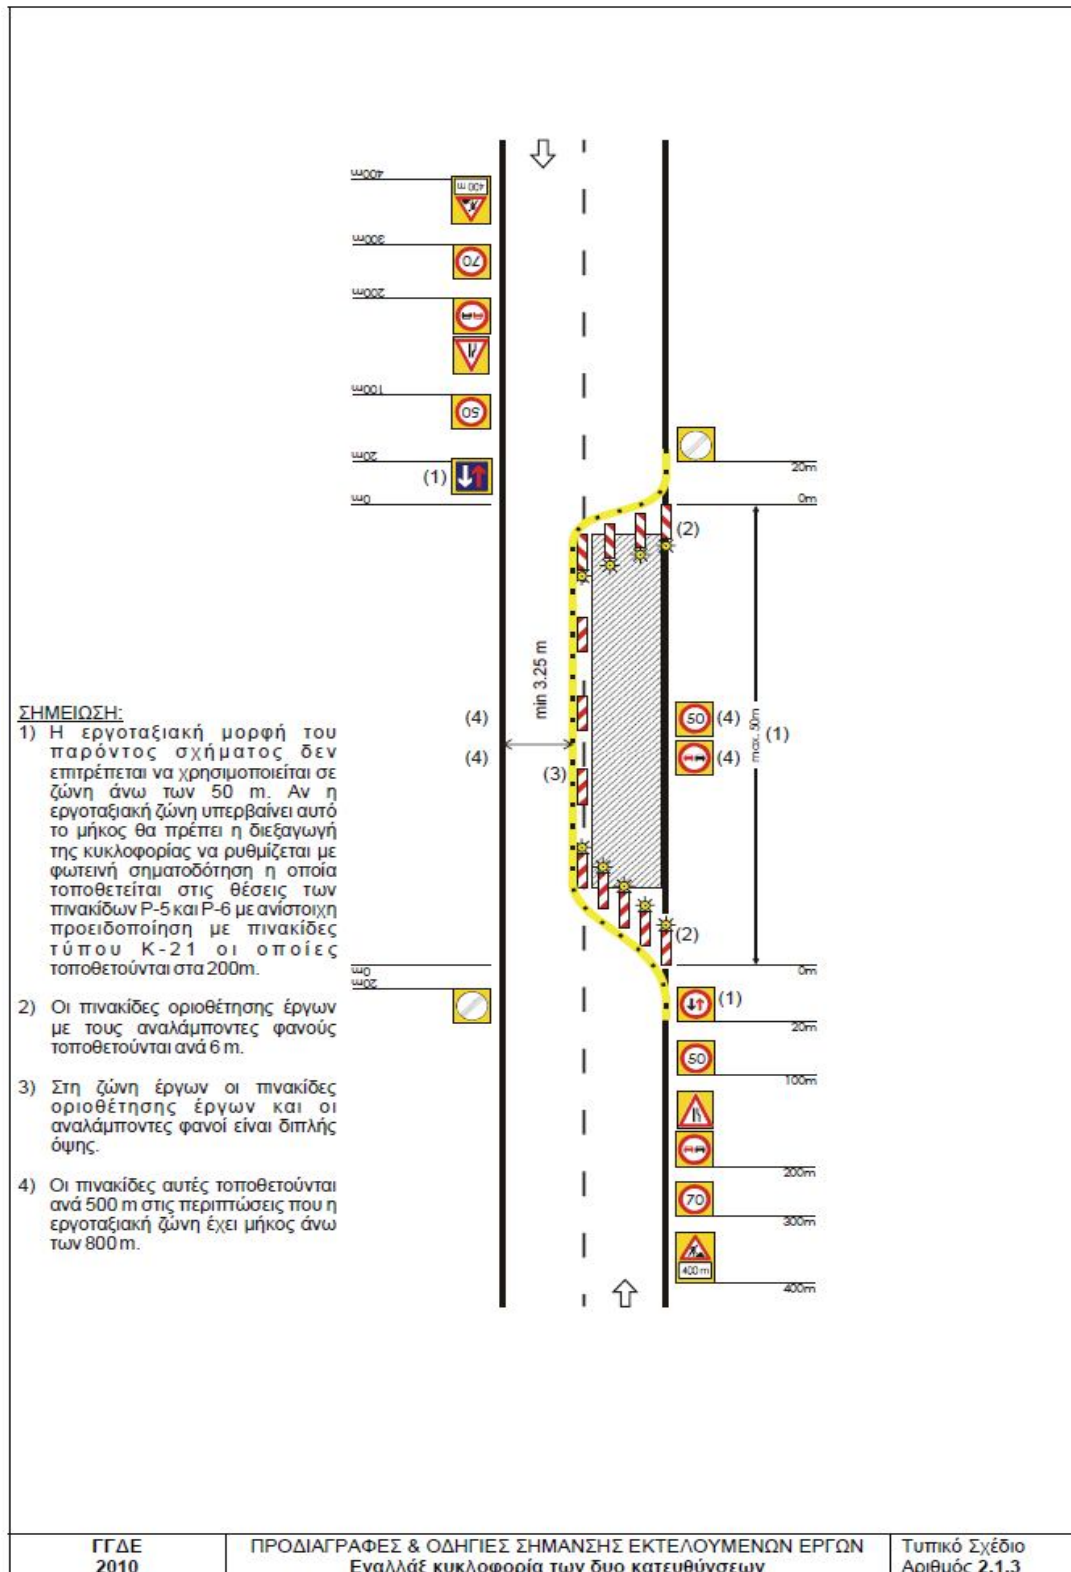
400m
400 m
300m
70
200m
100m
50
20m
(1)
0m
20m
0m
(2)
min 3.25 m
(4)
(4)
(3)
50 (4)
(4)
max. 50m
(1)
(2)
0m
20m
0m
(1)
20m
50
100m
200m
70
300m
400 m
400m

ΣΗΜΕΙΩΣΗ:
1) Η εργοταξιακή μορφή του παρόντος σχήματος δεν επιτρέπεται να χρησιμοποιείται σε ζώνη άνω των 50 m. Αν η εργοταξιακή ζώνη υπερβαίνει αυτό το μήκος θα πρέπει η διεξαγωγή της κυκλοφορίας να ρυθμίζεται με φωτεινή σηματοδότηση η οποία τοποθετείται στις θέσεις των πινακίδων Ρ-5 και Ρ-6 με ανίστοιχη προειδοποίηση με πινακίδες τύπου Κ-21 οι οποίες τοποθετούνται στα 200m.

2) Οι πινακίδες οριοθέτησης έργων με τους αναλάμποντες φανούς τοποθετούνται ανά 6 m.

3) Στη ζώνη έργων οι πινακίδες οριοθέτησης έργων και οι αναλάμποντες φανοί είναι διπλής όψης.

4) Οι πινακίδες αυτές τοποθετούνται ανά 500 m στις περιπτώσεις που η εργοταξιακή ζώνη έχει μήκος άνω των 800 m.

| ΓΓΔΕ 2010 | ΠΡΟΔΙΑΓΡΑΦΕΣ & ΟΔΗΓΙΕΣ ΣΗΜΑΝΣΗΣ ΕΚΤΕΛΟΥΜΕΝΩΝ ΕΡΓΩΝ Εναλλάξ κυκλοφορία των δυο κατευθύνσεων | Τυπικό Σχέδιο Αριθμός 2.1.3 |